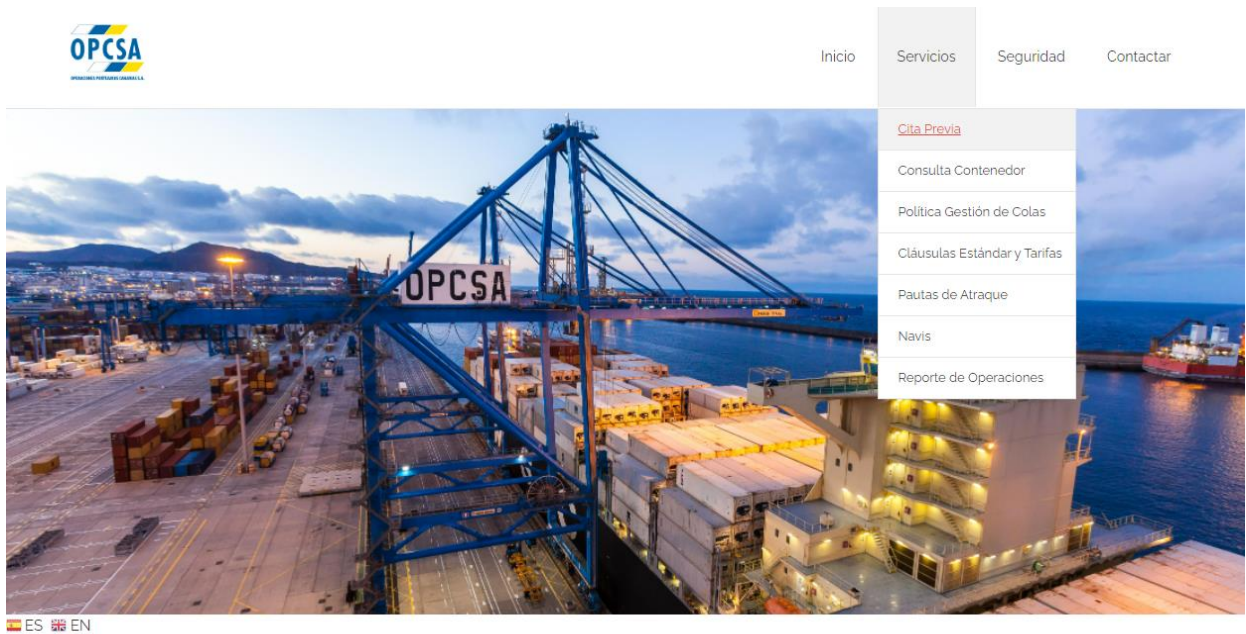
OPCSA
OPERACIONES PORTUARIAS CANARIAS S.A.

Inicio
Servicios
Seguridad
Contactar

Cita Previa
Consulta Contenedor
Política Gestión de Colas
Cláusulas Estándar y Tarifas
Pautas de Atraque
Navis
Reporte de Operaciones

OPCSA

ES EN